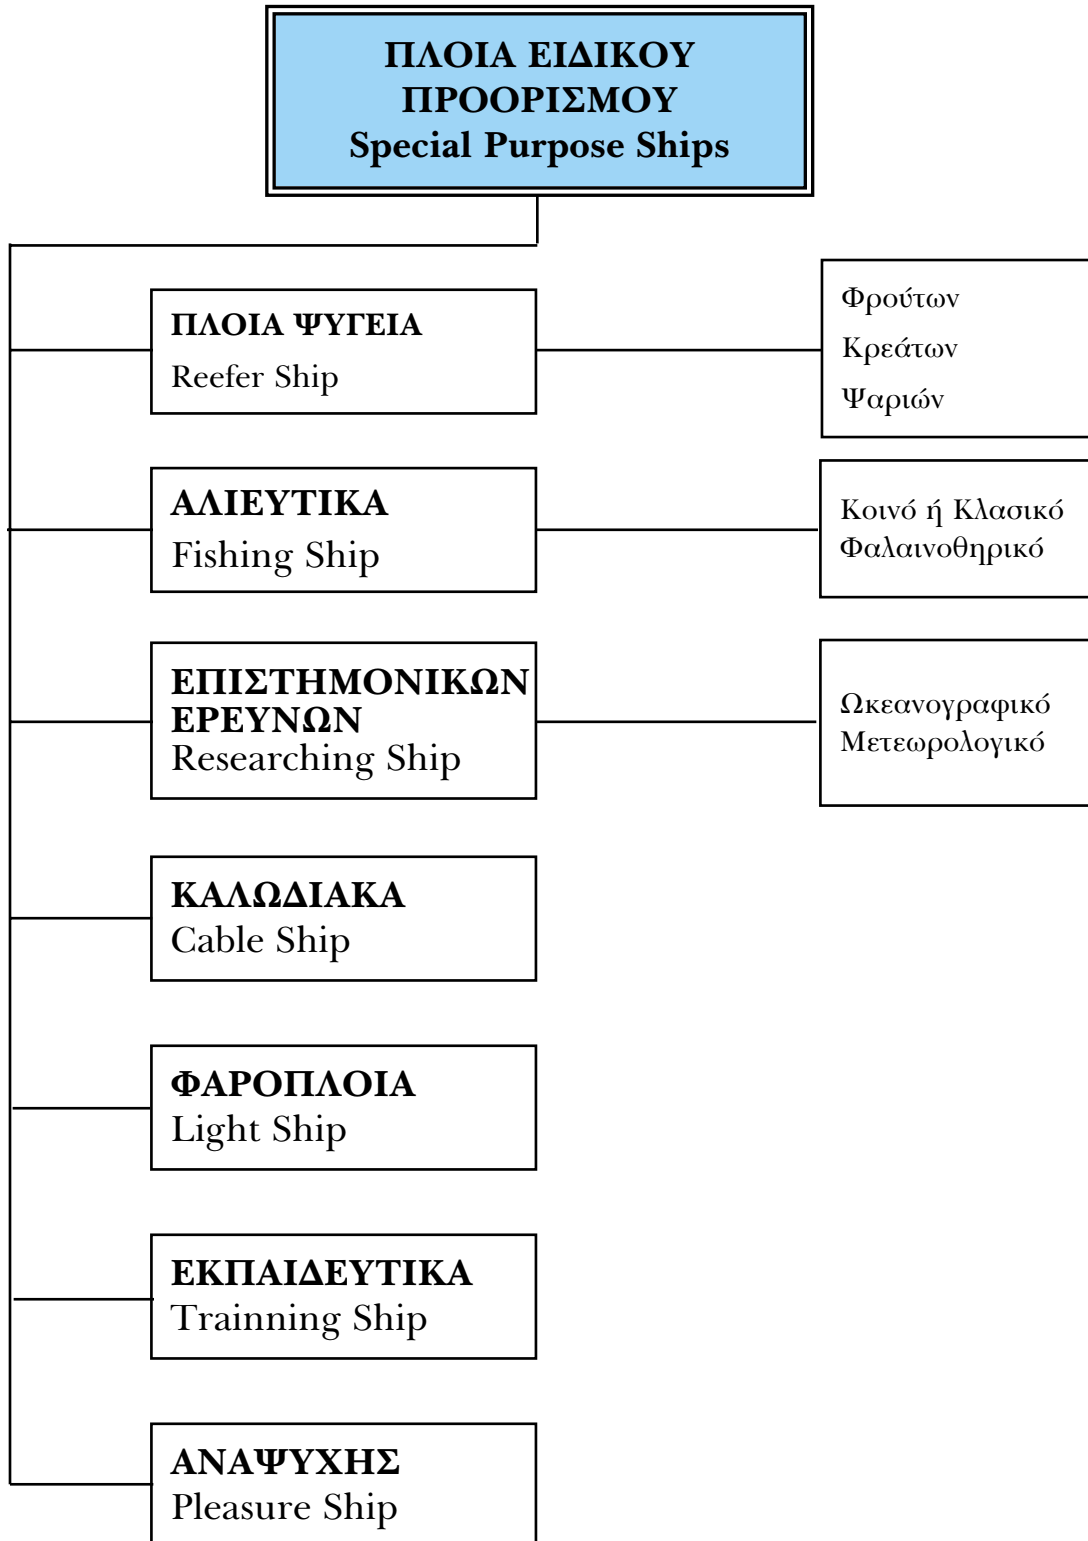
ΠΛΟΙΑ ΕΙΔΙΚΟΥ ΠΡΟΟΡΙΣΜΟΥ
Special Purpose Ships

ΠΛΟΙΑ ΨΥΓΕΙΑ
Reefer Ship

Φρούτων
Κρεάτων
Ψαριών

ΑΛΙΕΥΤΙΚΑ
Fishing Ship

Κοινό ή Κλασικό
Φαλαινοθηρικό

ΕΠΙΣΤΗΜΟΝΙΚΩΝ ΕΡΕΥΝΩΝ
Researching Ship

Ωκεανογραφικό
Μετεωρολογικό

ΚΑΛΩΔΙΑΚΑ
Cable Ship

ΦΑΡΟΠΛΟΙΑ
Light Ship

ΕΚΠΑΙΔΕΥΤΙΚΑ
Trainning Ship

ΑΝΑΨΥΧΗΣ
Pleasure Ship